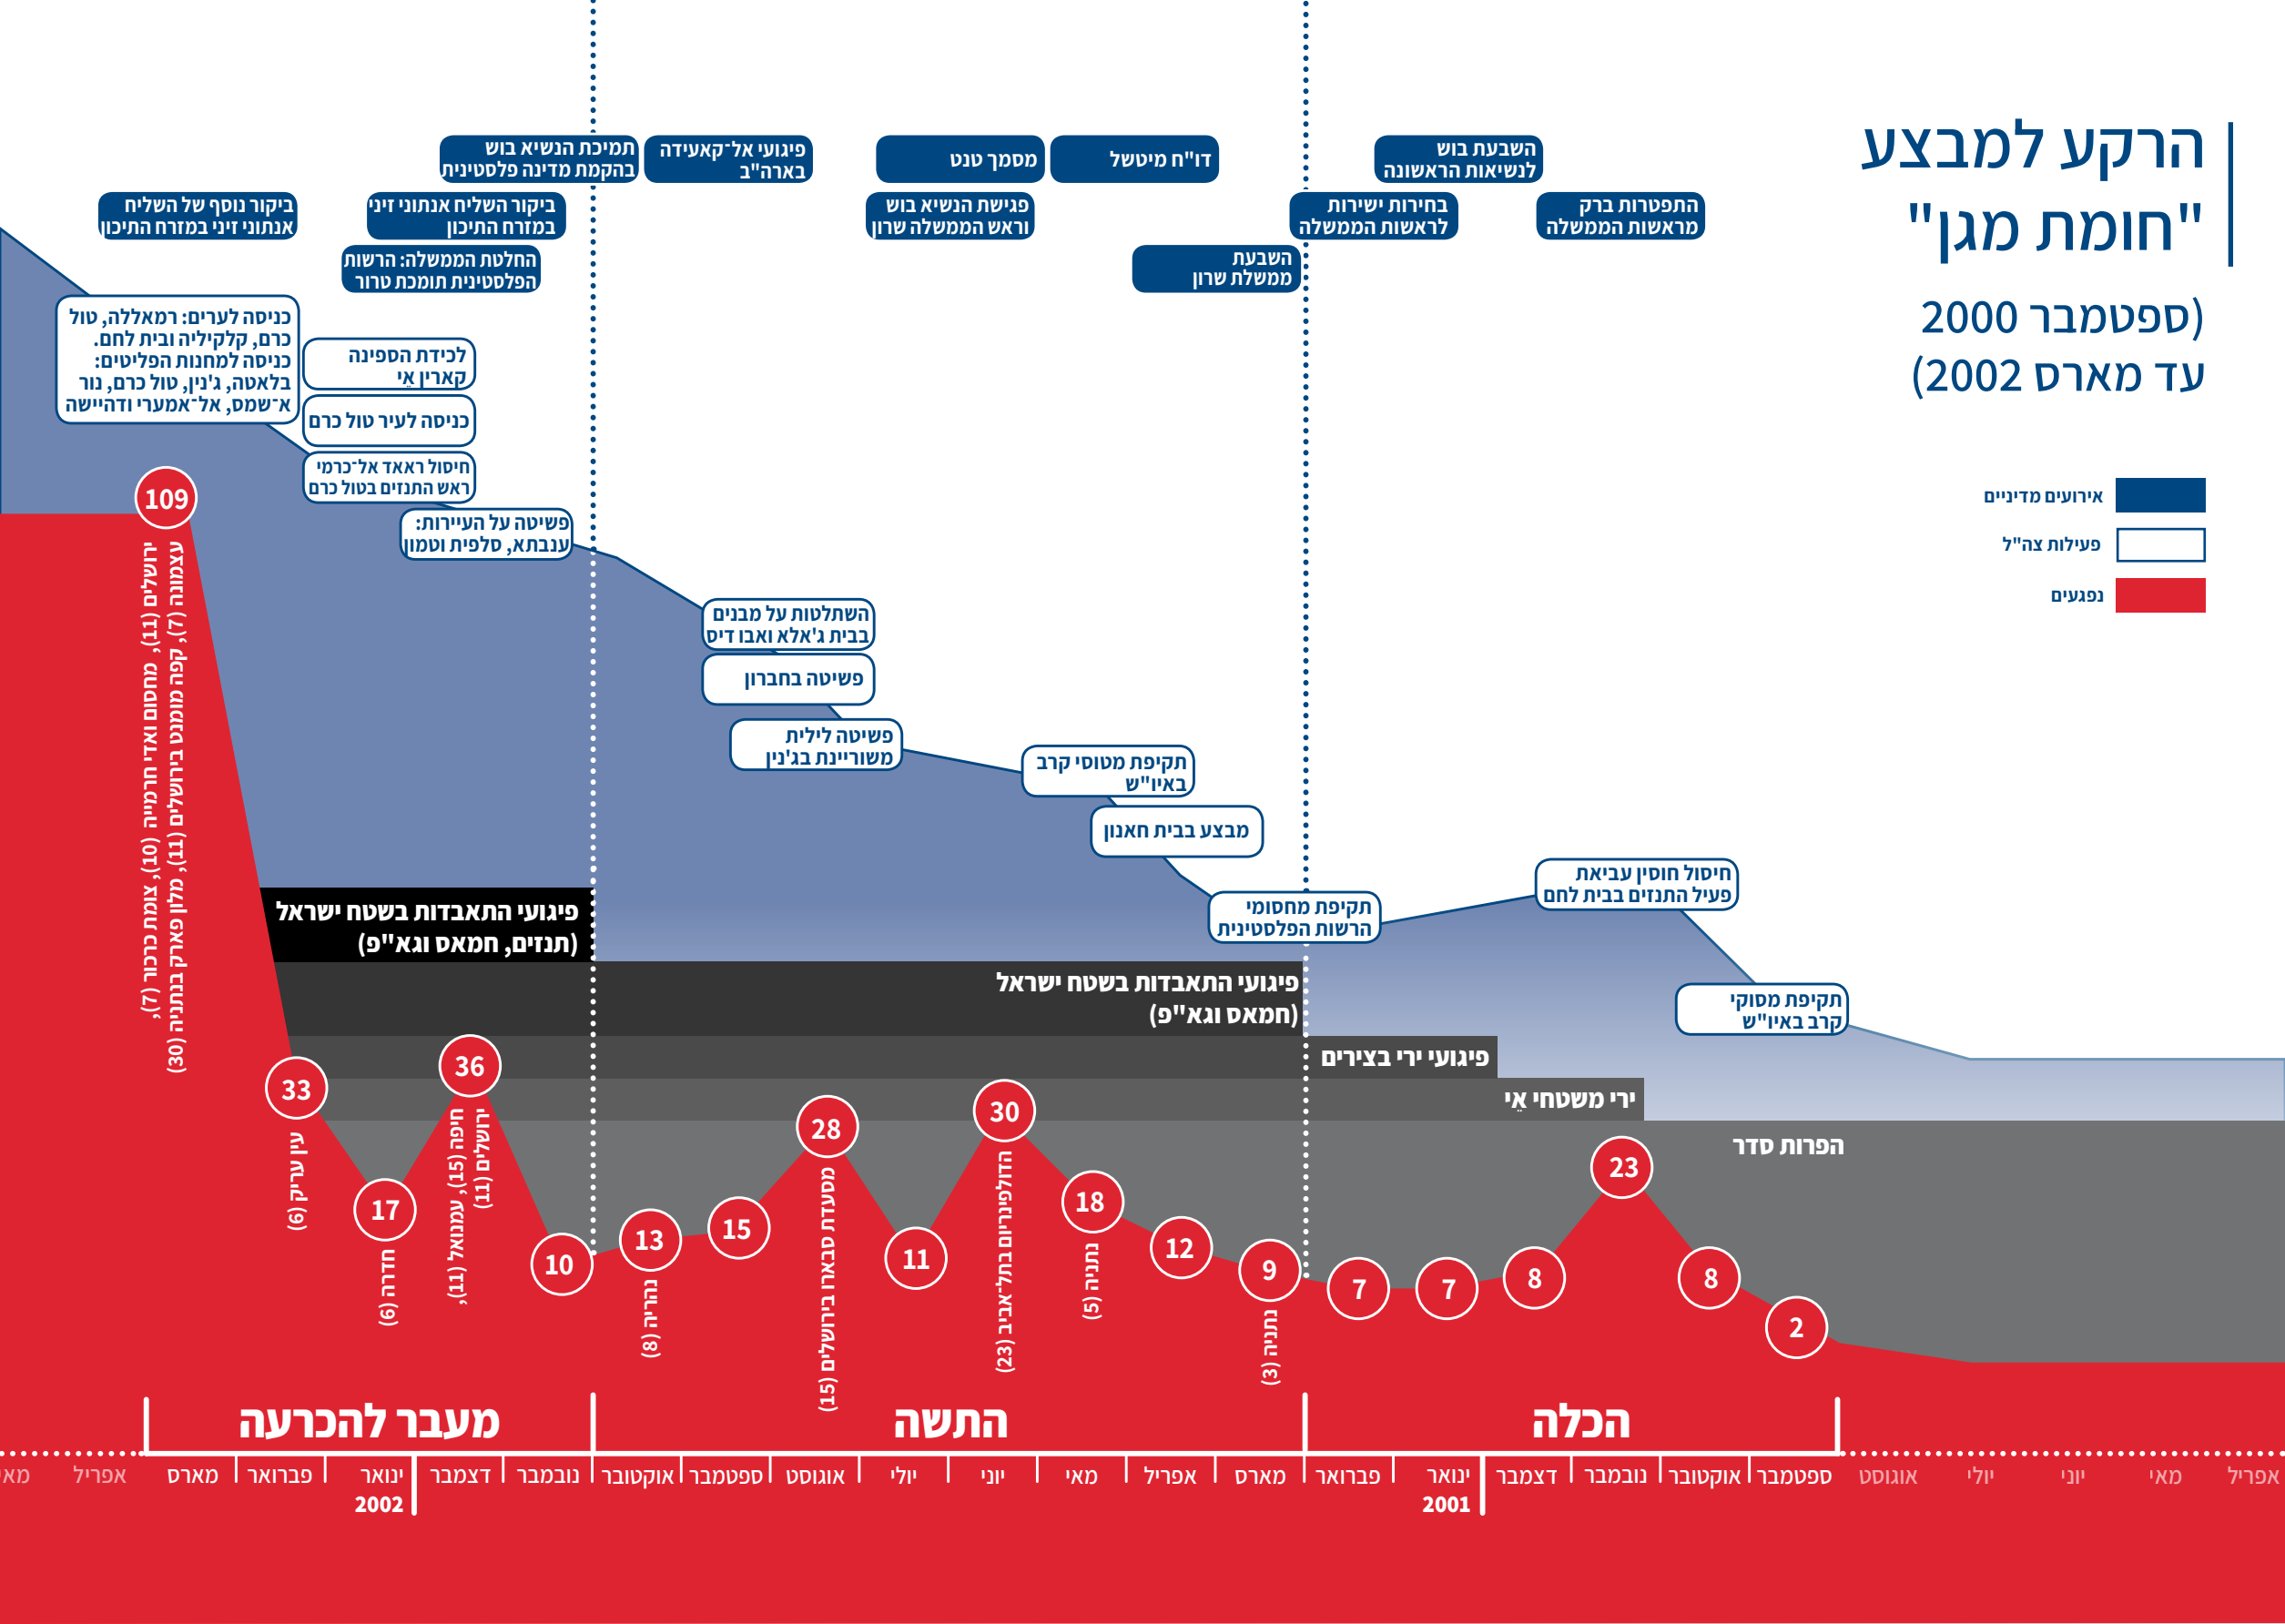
הרקע למבצע "חומת מגן"

(ספטמבר 2000 עד מארס 2002)

אירועים מדיניים
פעילות צה"ל
נפגעים

השבעת בוש לנשיאות הראשונה
התפרות ברק מראשות הממשלה
בחירות ישירות לראשות הממשלה
השבעת ממשלת שרון
דו"ח מיטשל
מסמך טנט
פגישת הנשיא בוש וראש הממשלה שרון
פיגועי אל־קאעידה בארה"ב
תמיכת הנשיא בוש בהקמת מדינה פלסטינית
ביקור השליח אנתוני זיני במזרח התיכון
ביקור נוסף של השליח אנתוני זיני במזרח התיכון
החלטת הממשלה: הרשות הפלסטינית תומכת טרור

כניסה לערים: רמאללה, טול כרם, קלקיליה ובית לחם. כניסה למחנות הפליטים: בלאטה, ג'נין, טול כרם, נור א־שמס, אל־אמערי ודהיישה
לכידת הספינה קארין אי
כניסה לעיר טול כרם
חיסול ראאד אל־כרמי ראש התנזים בטול כרם
פשיטה על העיירות: ענבתא, סלפית וטמון
השתלטות על מבנים בבית ג'אלא ואבו דיס
פשיטה בחברון
פשיטה לילית משוריינת בג'נין
תקיפת מטוסי קרב באיו"ש
מבצע בבית חאנון
תקיפת מחסומי הרשות הפלסטינית
חיסול חוסין עביאת פעיל התנזים בבית לחם
תקיפת מסוקי קרב באיו"ש

פיגועי התאבדות בשטח ישראל (תנזים, חמאס וגא"פ)
פיגועי התאבדות בשטח ישראל (חמאס וגא"פ)
פיגועי ירי בצירים
ירי משטחי א'
הפרות סדר

109
ירושלים (11), מחסום ואדי חרמייה (10), צומת כרכור (7), עצמונה (7), קפה מומנט בירושלים (11), מלון פארק בנתניה (30)
33
עין עריק (6)
17
חדרה (6)
36
חיפה (15), עמנואל (11), ירושלים (11)
10
13
נהריה (8)
15
28
מסעדת סבארו בירושלים (15)
11
30
הדולפינריום בתל־אביב (23)
18
נתניה (5)
12
9
נתניה (3)
7
7
8
23
8
2

מעבר להכרעה
התשה
הכלה

מאי
אפריל
מארס
פברואר
ינואר
2002
דצמבר
נובמבר
אוקטובר
ספטמבר
אוגוסט
יולי
יוני
מאי
אפריל
מארס
פברואר
ינואר
2001
דצמבר
נובמבר
אוקטובר
ספטמבר
אוגוסט
יולי
יוני
מאי
אפריל